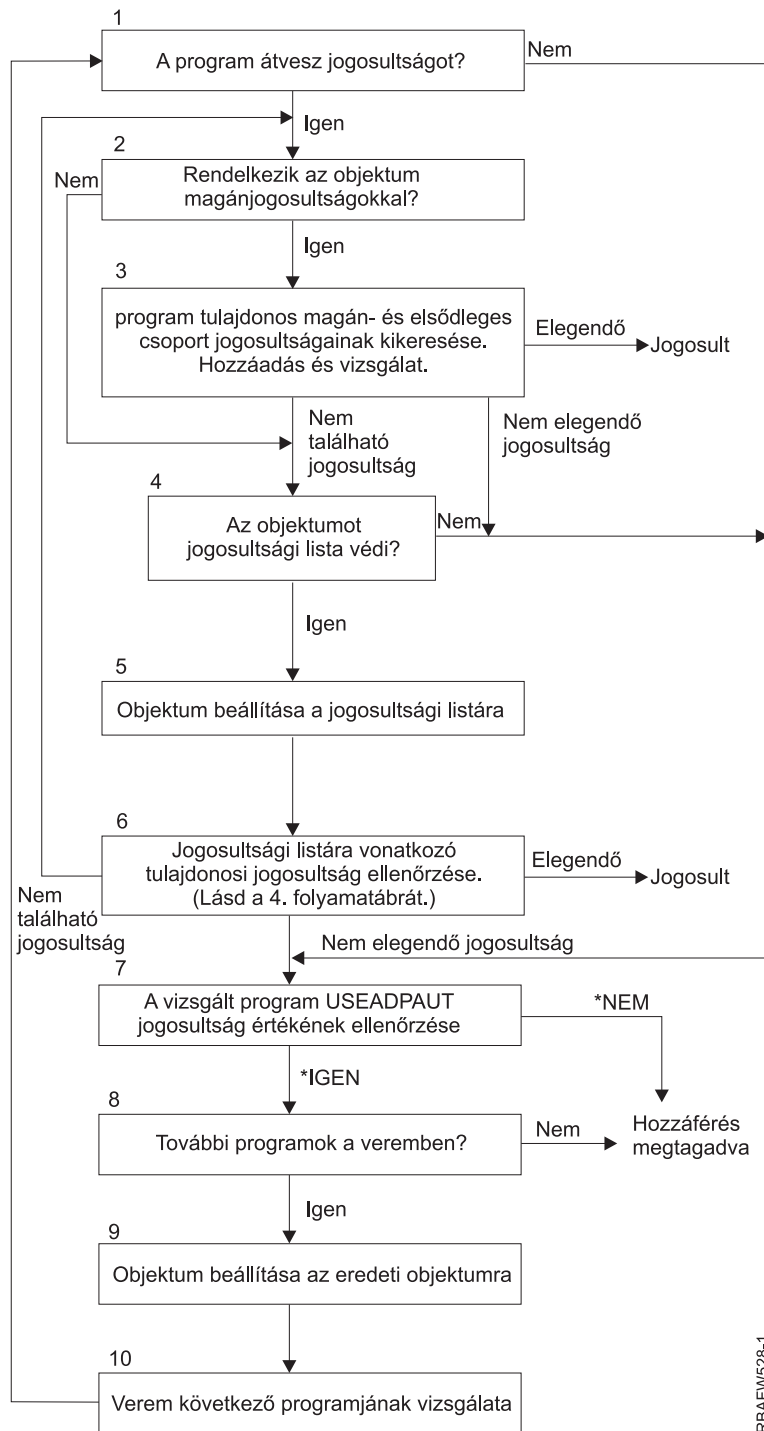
1

A program átvesz jogosultságot?

Nem

Igen

2

Rendelkezik az objektum magánjogosultságokkal?

Nem

Igen

3

program tulajdonos magán- és elsődleges csoport jogosultságainak kikeresése. Hozzáadás és vizsgálat.

Elegendő

Jogosult

Nem található jogosultság

Nem elegendő jogosultság

4

Az objektumot jogosultsági lista védi?

Nem

Igen

5

Objektum beállítása a jogosultsági listára

6

Jogosultsági listára vonatkozó tulajdonosi jogosultság ellenőrzése. (Lásd a 4. folyamatábrát.)

Elegendő

Jogosult

Nem található jogosultság

Nem elegendő jogosultság

7

A vizsgált program USEADPAUT jogosultság értékének ellenőrzése

*NEM

*IGEN

8

További programok a veremben?

Nem

Hozzáférés megtagadva

Igen

9

Objektum beállítása az eredeti objektumra

10

Verem következő programjának vizsgálata

RBAFW528-1